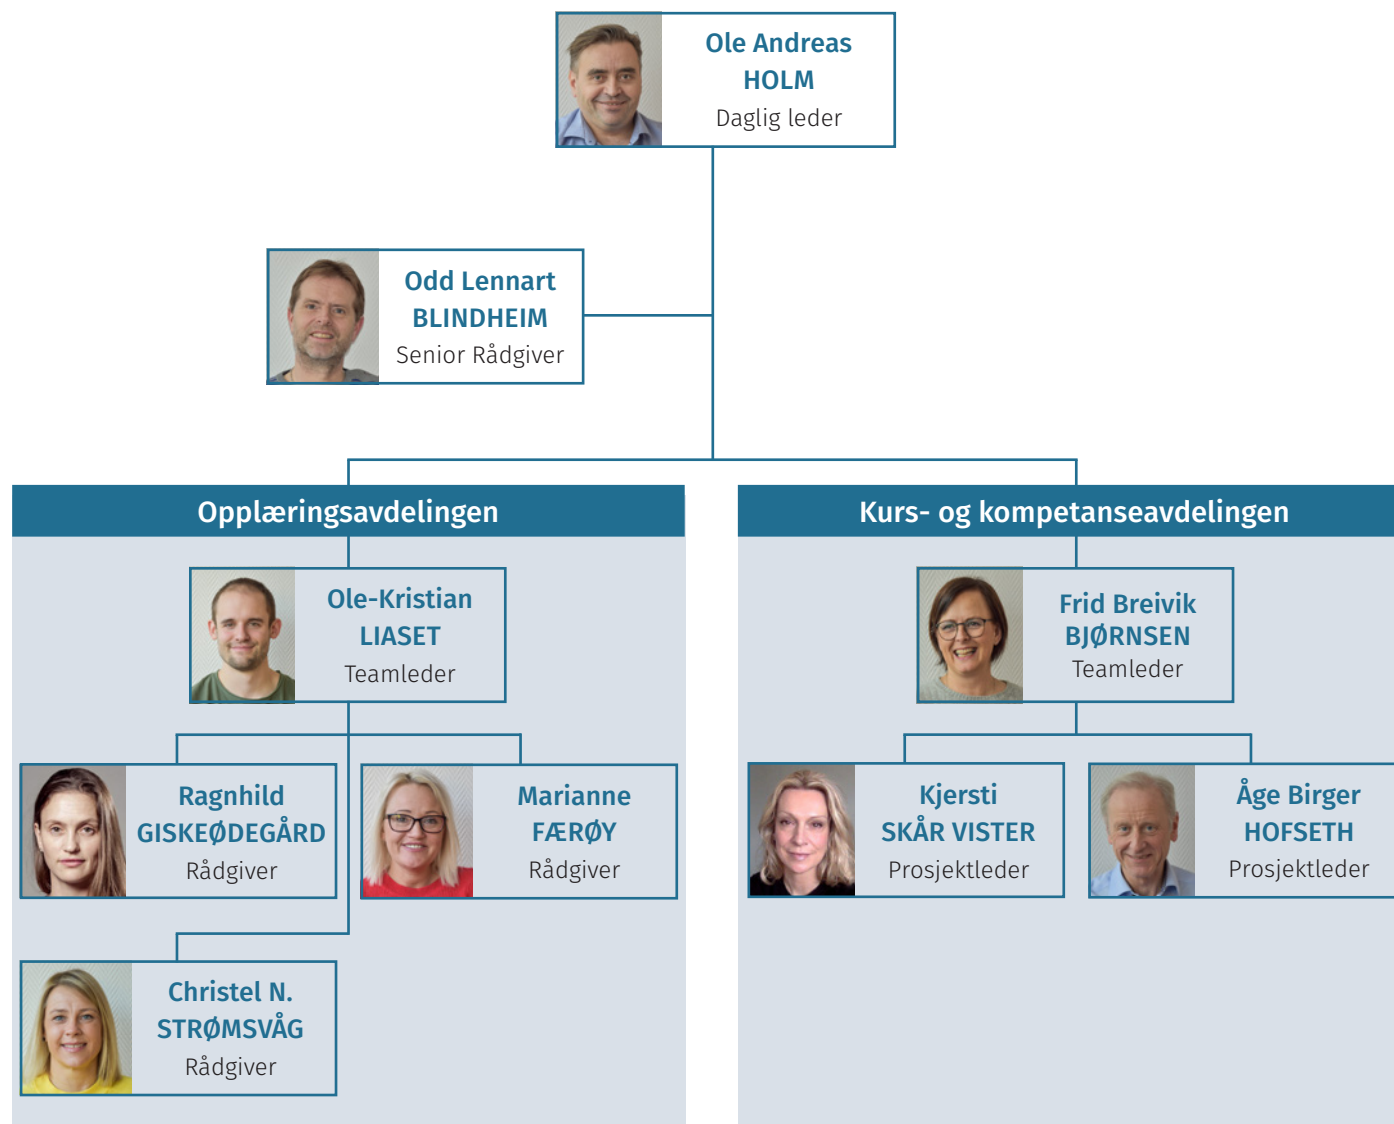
Ole Andreas
HOLM
Daglig leder

Odd Lennart
BLINDHEIM
Senior Rådgiver

Opplæringsavdelingen

Ole-Kristian
LIASET
Teamleder

Ragnhild
GISKEØDEGÅRD
Rådgiver

Marianne
FÆRØY
Rådgiver

Christel N.
STRØMSVÅG
Rådgiver

Kurs- og kompetanseavdelingen

Frid Breivik
BJØRNSEN
Teamleder

Kjersti
SKÅR VISTER
Prosjektleder

Åge Birger
HOFSETH
Prosjektleder